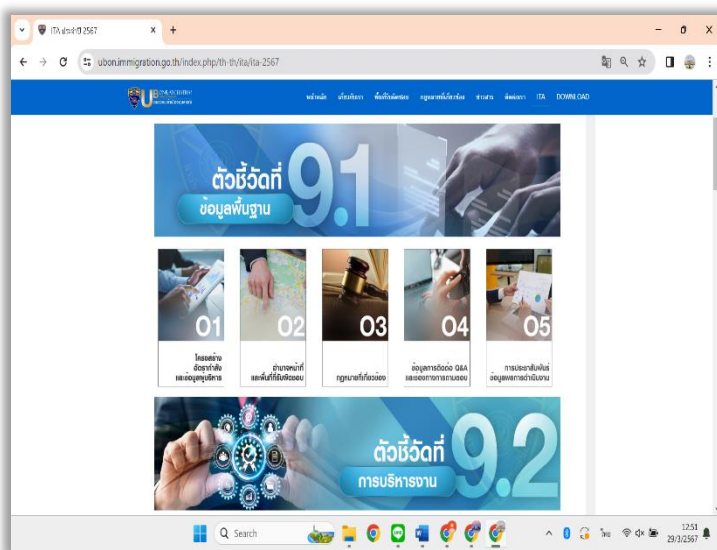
ITA ประจำปี 2567
+
ubon.immigration.go.th/index.php/th-th/ita/ita-2567
หน้าหลัก เกี่ยวกับเรา ติดต่อหน่วยงาน กฎหมายที่เกี่ยวข้อง ข่าวสาร ติดต่อเรา ITA DOWNLOAD
ตัวชี้วัดที่ 9.1
ข้อมูลพื้นฐาน
01
โครงสร้าง อัตรากำลัง และข้อมูลผู้บริหาร
02
อำนาจหน้าที่ และพื้นที่รับผิดชอบ
03
กฎหมายที่เกี่ยวข้อง
04
ข้อมูลการติดต่อ Q&A และช่องทางการถามตอบ
05
การประชาสัมพันธ์ ข้อมูลผลการดำเนินงาน
ตัวชี้วัดที่ 9.2
การบริหารงาน
Search
ไทย
12:51
29/3/2567